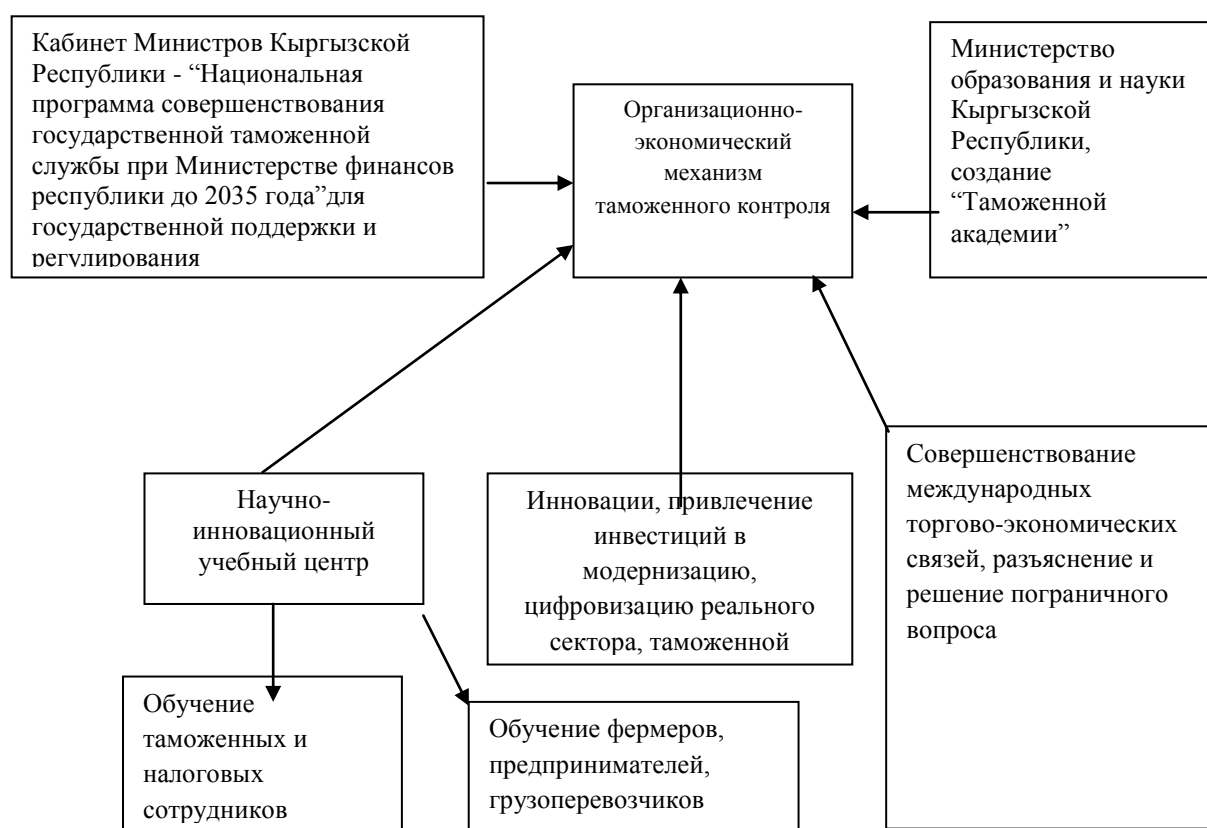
Кабинет Министров Кыргызской Республики - “Национальная программа совершенствования государственной таможенной службы при Министерстве финансов республики до 2035 года”для государственной поддержки и регулирования

Организационно-экономический механизм таможенного контроля

Министерство образования и науки Кыргызской Республики, создание “Таможенной академии”

Научно-инновационный учебный центр

Инновации, привлечение инвестиций в модернизацию, цифровизацию реального сектора, таможенной

Совершенствование международных торгово-экономических связей, разъяснение и решение пограничного вопроса

Обучение таможенных и налоговых сотрудников

Обучение фермеров, предпринимателей, грузоперевозчиков